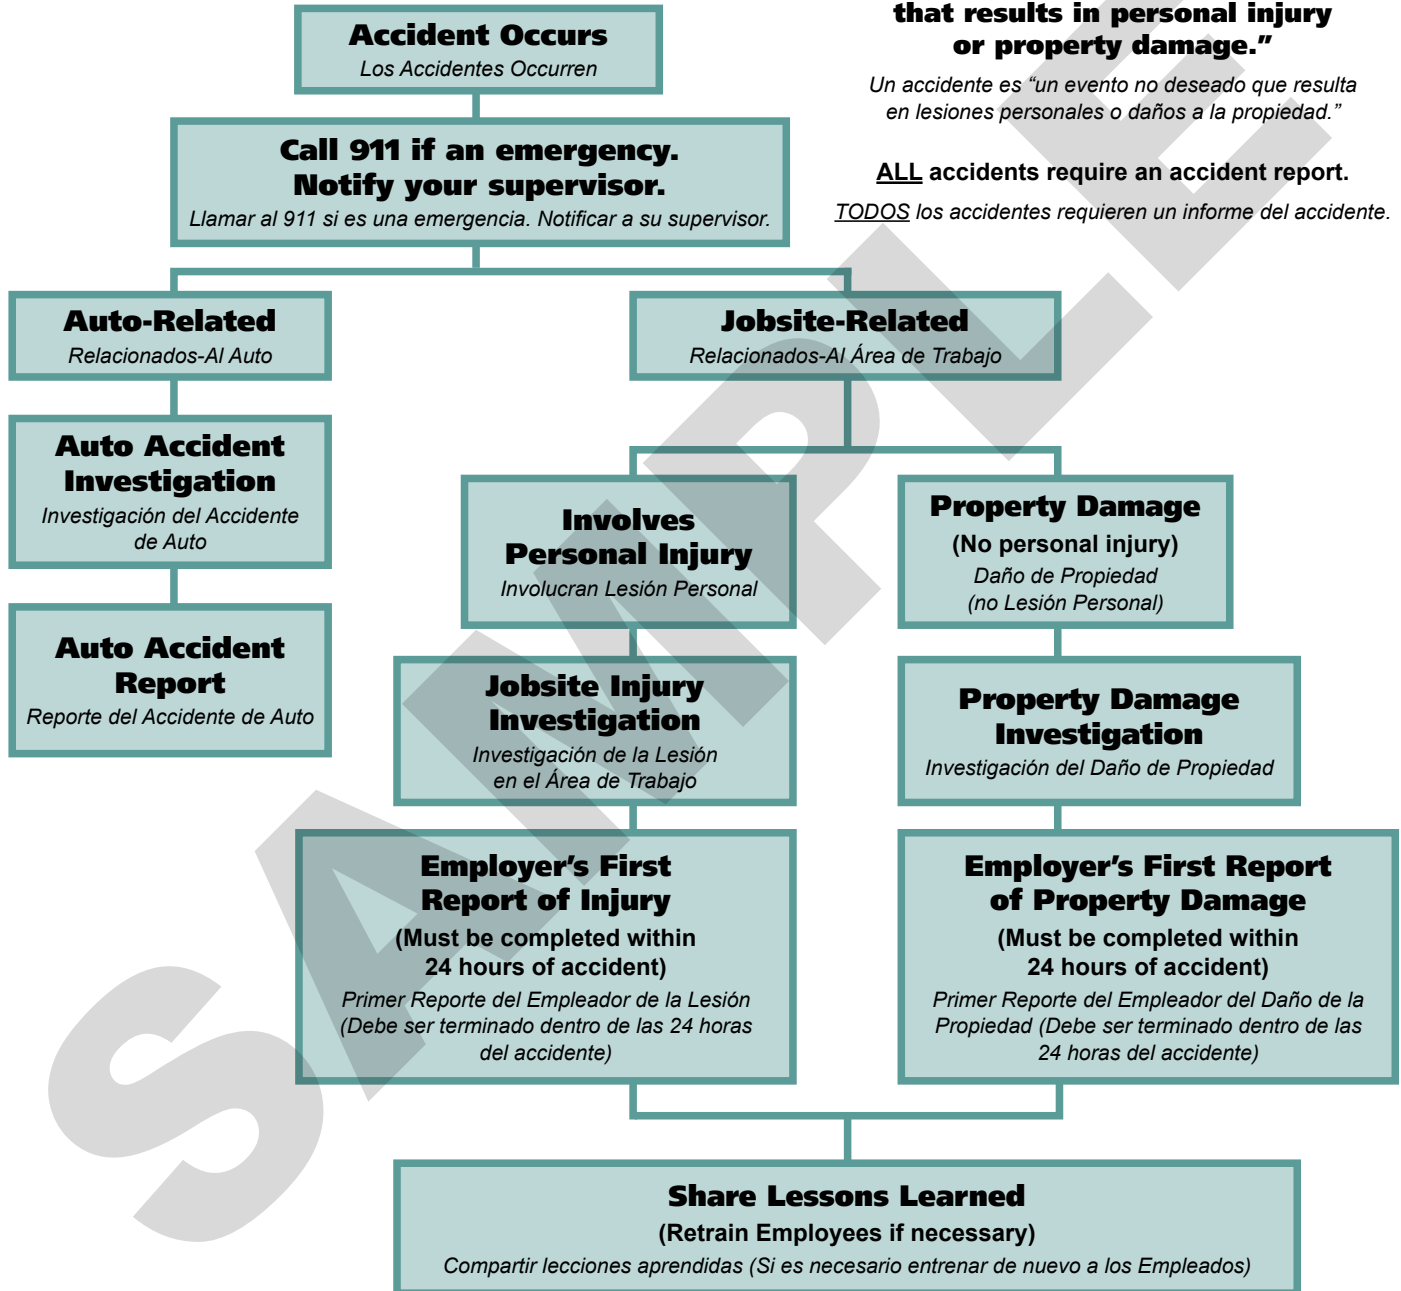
that results in personal injury or property damage."

Un accidente es "un evento no deseado que resulta en lesiones personales o daños a la propiedad."

ALL accidents require an accident report.

TODOS los accidentes requieren un informe del accidente.

Accident Occurs
Los Accidentes Occurren

Call 911 if an emergency. Notify your supervisor.
Llamar al 911 si es una emergencia. Notificar a su supervisor.

Auto-Related
Relacionados-Al Auto

Jobsite-Related
Relacionados-Al Área de Trabajo

Auto Accident Investigation
Investigación del Accidente de Auto

Auto Accident Report
Reporte del Accidente de Auto

Involves Personal Injury
Involucran Lesión Personal

Property Damage
(No personal injury)
Daño de Propiedad
(no Lesión Personal)

Jobsite Injury Investigation
Investigación de la Lesión en el Área de Trabajo

Property Damage Investigation
Investigación del Daño de Propiedad

Employer's First Report of Injury
(Must be completed within 24 hours of accident)
Primer Reporte del Empleador de la Lesión (Debe ser terminado dentro de las 24 horas del accidente)

Employer's First Report of Property Damage
(Must be completed within 24 hours of accident)
Primer Reporte del Empleador del Daño de la Propiedad (Debe ser terminado dentro de las 24 horas del accidente)

Share Lessons Learned
(Retrain Employees if necessary)
Compartir lecciones aprendidas (Si es necesario entrenar de nuevo a los Empleados)

SAMPLE